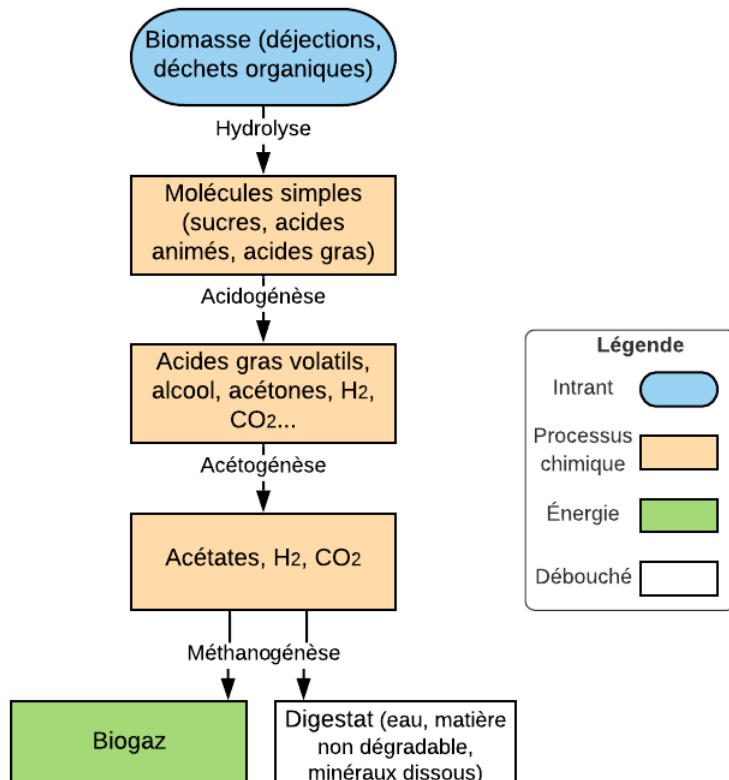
Biomasse (déjections, déchets organiques)

Hydrolyse

Molécules simples (sucres, acides animés, acides gras)

Acidogénèse

Acides gras volatils, alcool, acétones, $H_2$, $CO_2$...

Acétogénèse

Acétates, $H_2$, $CO_2$

Méthanogénèse

Biogaz

Digestat (eau, matière non dégradable, minéraux dissous)

Légende

Intrant

Processus chimique

Énergie

Débouché